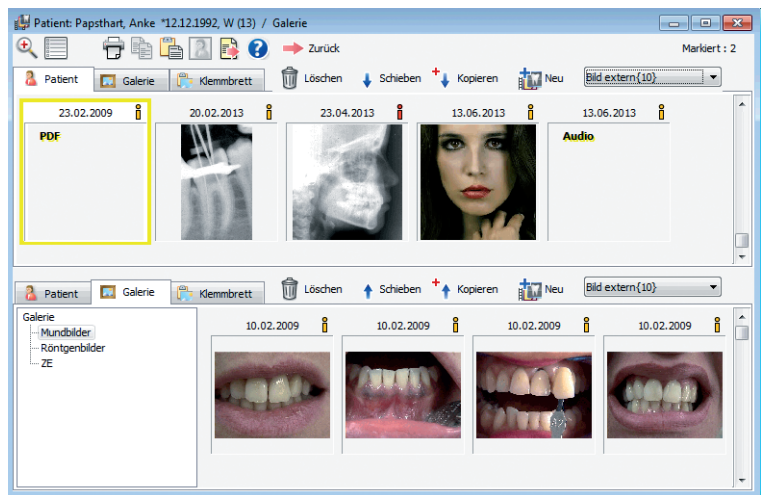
Patient: Papsthart, Anke *12.12.1992, W (13) / Galerie

Zurück

Markiert : 2

Patient Galerie Klemmbrett Löschen Schieben Kopieren Neu Bild extern{10}

23.02.2009
PDF

20.02.2013

23.04.2013

13.06.2013

13.06.2013
Audio

Patient Galerie Klemmbrett Löschen Schieben Kopieren Neu Bild extern{10}

Galerie
Mundbilder
Röntgenbilder
ZE

10.02.2009

10.02.2009

10.02.2009

10.02.2009